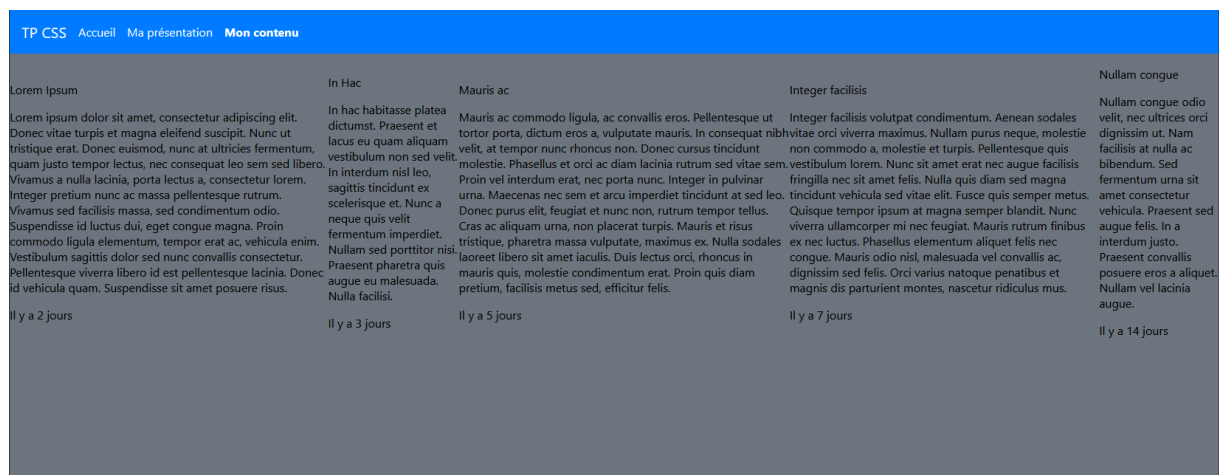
TP CSS Accueil Ma présentation **Mon contenu**

Lorem Ipsum

Lorem ipsum dolor sit amet, consectetur adipiscing elit. Donec vitae turpis et magna eleifend suscipit. Nunc ut tristique erat. Donec euismod, nunc at ultricies fermentum, quam justo tempor lectus, nec consequat leo sem sed libero. Vivamus a nulla lacinia, porta lectus a, consectetur lorem. Integer pretium nunc ac massa pellentesque rutrum. Vivamus sed facilisis massa, sed condimentum odio. Suspendisse id luctus dui, eget congue magna. Proin commodo ligula elementum, tempor erat ac, vehicula enim. Vestibulum sagittis dolor sed nunc convallis consectetur. Pellentesque viverra libero id est pellentesque lacinia. Donec id vehicula quam. Suspendisse sit amet posuere risus.

Il y a 2 jours

In Hac

In hac habitasse platea dictumst. Praesent et lacus eu quam aliquam vestibulum non sed velit. In interdum nisl leo, sagittis tincidunt ex scelerisque et. Nunc a neque quis velit fermentum imperdiet. Nullam sed porttitor nisi. Praesent pharetra quis augue eu malesuada. Nulla facilisi.

Il y a 3 jours

Mauris ac

Mauris ac commodo ligula, ac convallis eros. Pellentesque ut tortor porta, dictum eros a, vulputate mauris. In consequat nibh velit, at tempor nunc rhoncus non. Donec cursus tincidunt molestie. Phasellus et orci ac diam lacinia rutrum sed vitae sem. Proin vel interdum erat, nec porta nunc. Integer in pulvinar urna. Maecenas nec sem et arcu imperdiet tincidunt at sed leo. Donec purus elit, feugiat et nunc non, rutrum tempor tellus. Cras ac aliquam urna, non placerat turpis. Mauris et risus tristique, pharetra massa vulputate, maximus ex. Nulla sodales laoreet libero sit amet iaculis. Duis lectus orci, rhoncus in mauris quis, molestie condimentum erat. Proin quis diam pretium, facilisis metus sed, efficitur felis.

Il y a 5 jours

Integer facilisis

Integer facilisis volutpat condimentum. Aenean sodales vitae orci viverra maximus. Nullam purus neque, molestie non commodo a, molestie et turpis. Pellentesque quis vestibulum lorem. Nunc sit amet erat nec augue facilisis fringilla nec sit amet felis. Nulla quis diam sed magna tincidunt vehicula sed vitae elit. Fusce quis semper metus. Quisque tempor ipsum at magna semper blandit. Nunc viverra ullamcorper mi nec feugiat. Mauris rutrum finibus ex nec luctus. Phasellus elementum aliquet felis nec congue. Mauris odio nisl, malesuada vel convallis ac, dignissim sed felis. Orci varius natoque penatibus et magnis dis parturient montes, nascetur ridiculus mus.

Il y a 7 jours

Nullam congue

Nullam congue odio velit, nec ultrices orci dignissim ut. Nam facilisis at nulla ac bibendum. Sed fermentum urna sit amet consectetur vehicula. Praesent sed augue felis. In a interdum justo. Praesent convallis posuere eros a aliquet. Nullam vel lacinia augue.

Il y a 14 jours